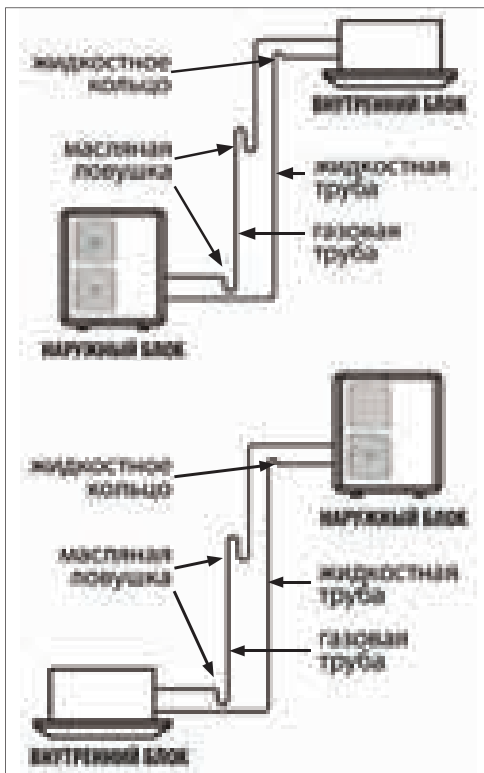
жидкостное кольцо

ВНУТРЕННИЙ БЛОК

масляная ловушка

жидкостная труба

газовая труба

НАРУЖНЫЙ БЛОК

жидкостное кольцо

НАРУЖНЫЙ БЛОК

масляная ловушка

жидкостная труба

газовая труба

ВНУТРЕННИЙ БЛОК